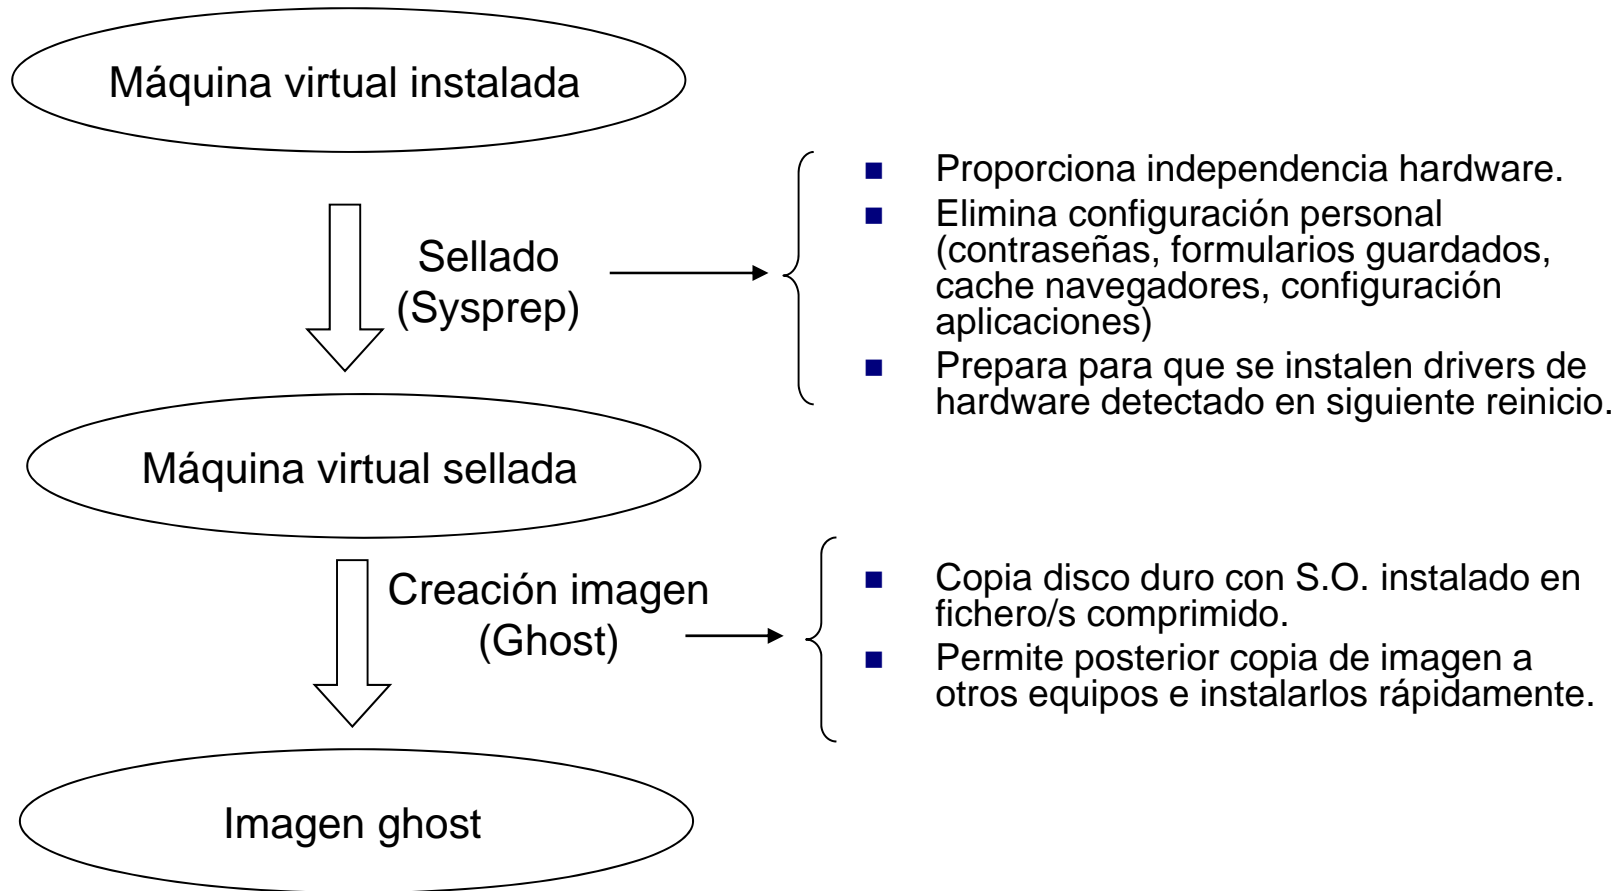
Máquina virtual instalada

Sellado (Sysprep)

- Proporciona independencia hardware.
- Elimina configuración personal (contraseñas, formularios guardados, cache navegadores, configuración aplicaciones)
- Prepara para que se instalen drivers de hardware detectado en siguiente reinicio.

Máquina virtual sellada

Creación imagen (Ghost)

- Copia disco duro con S.O. instalado en fichero/s comprimido.
- Permite posterior copia de imagen a otros equipos e instalarlos rápidamente.

Imagen ghost